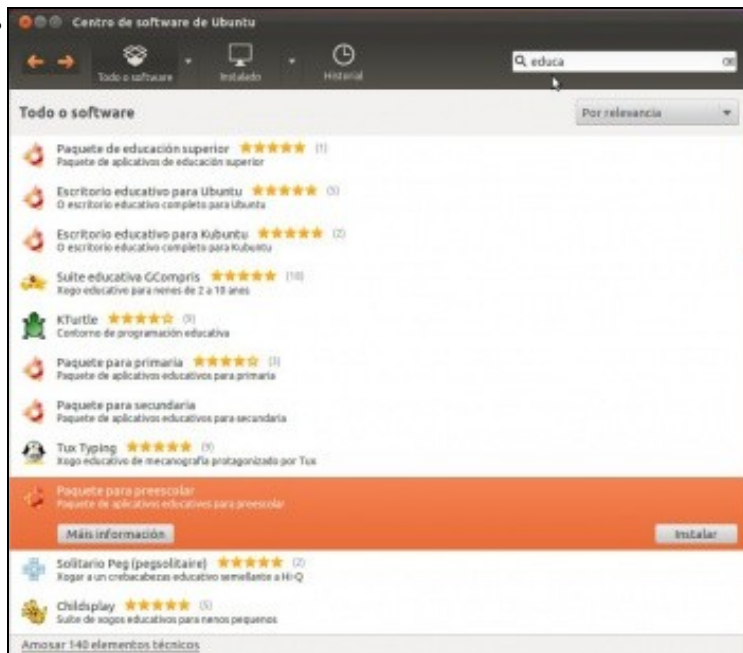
Centro de software de Ubuntu

Todo o software

Instalado

Historial

educa

Todo o software

Por relevancia

Paquete de educación superior (1)
Paquete de aplicativos de educación superior

Escritorio educativo para Ubuntu (5)
O escritorio educativo completo para Ubuntu

Escritorio educativo para Kubuntu (2)
O escritorio educativo completo para Kubuntu

Suite educativa GCompris (10)
Xogo educativo para nenes de 2 a 10 anos

KTurtle (9)
Contorno de programación educativa

Paquete para primaria (3)
Paquete de aplicativos educativos para primaria

Paquete para secundaria
Paquete de aplicativos educativos para secundaria

Tux Typing (9)
Xogo educativo de mecanografía protagonizado por Tux

Paquete para preescolar
Paquete de aplicativos educativos para preescolar

Máis información

Instalar

Solitario Peg (pegsolitaire) (2)
Xogar a un crebacabezas educativo semellante a Hi-Q

Childsplay (5)
Suite de xogos educativos para nenos pequenos

Amosar 140 elementos técnicos